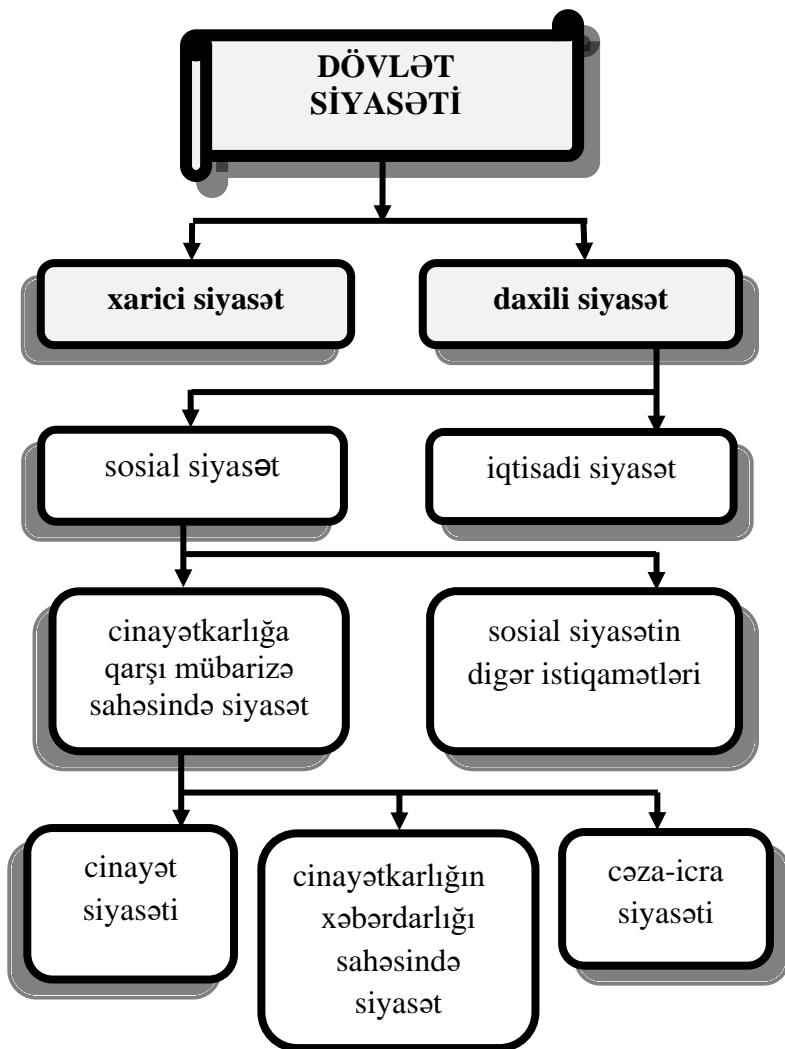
DÖVLƏT SİYASƏTİ

xarici siyasət

daxili siyasət

sosial siyasət

iqtisadi siyasət

cinayətkarlığa qarşı mübarizə sahəsində siyasət

sosial siyasətin digər istiqamətləri

cinayət siyasəti

cinayətkarlığın xəbərdarlığı sahəsində siyasət

cəza-icra siyasəti